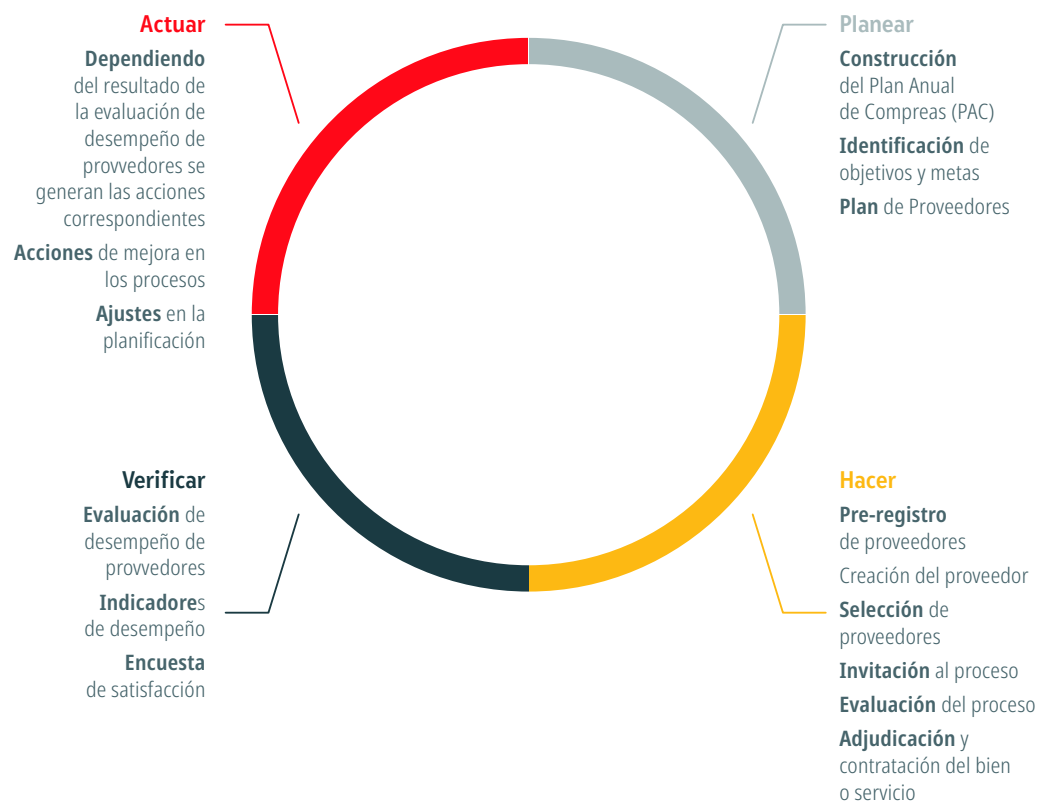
Actuar

Dependiendo del resultado de la evaluación de desempeño de provvedores se generan las acciones correspondientes

Acciones de mejora en los procesos

Ajustes en la planificación

Planear

Construcción del Plan Anual de Compreas (PAC)

Identificación de objetivos y metas

Plan de Proveedores

Verificar

Evaluación de desempeño de provvedores

Indicadores de desempeño

Encuesta de satisfacción

Hacer

Pre-registro de proveedores

Creación del proveedor

Selección de proveedores

Invitación al proceso

Evaluación del proceso

Adjudicación y contratación del bien o servicio